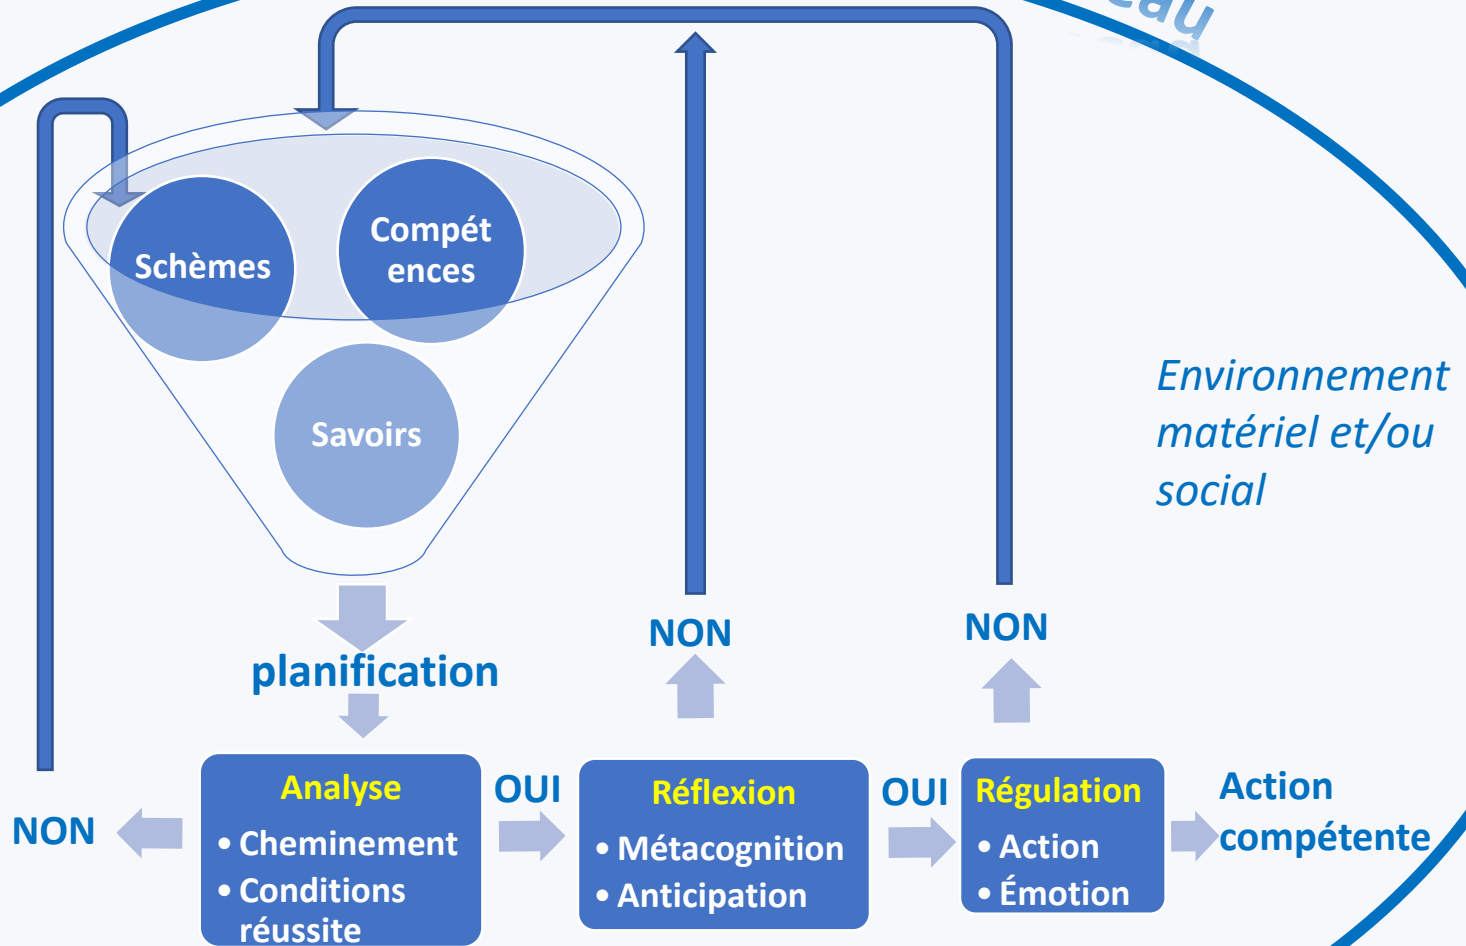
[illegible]au

Schèmes

Compétences

Savoirs

Environnement matériel et/ou social

planification

NON

NON

NON

Analyse
• Cheminement
• Conditions réussite

OUI

Réflexion
• Métacognition
• Anticipation

OUI

Régulation
• Action
• Émotion

Action compétente